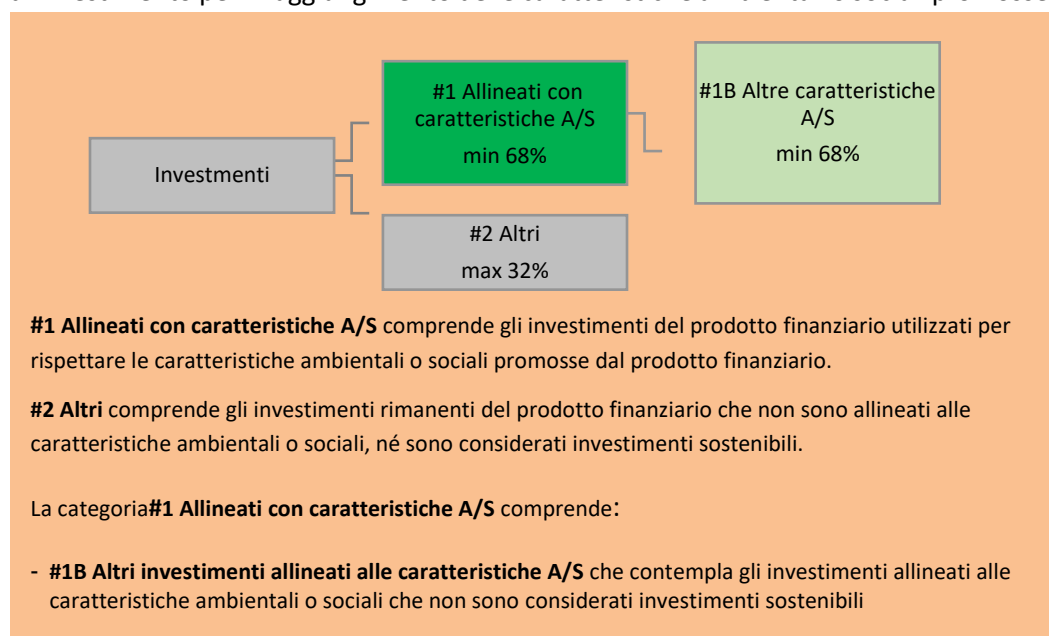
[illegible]

#1 Allineati con caratteristiche A/S
min 68%

#1B Altre caratteristiche A/S
min 68%

Investmenti

#2 Altri
max 32%

**#1 Allineati con caratteristiche A/S** comprende gli investimenti del prodotto finanziario utilizzati per rispettare le caratteristiche ambientali o sociali promosse dal prodotto finanziario.

**#2 Altri** comprende gli investimenti rimanenti del prodotto finanziario che non sono allineati alle caratteristiche ambientali o sociali, né sono considerati investimenti sostenibili.

La categoria**#1 Allineati con caratteristiche A/S** comprende:

- **#1B Altri investimenti allineati alle caratteristiche A/S** che contempla gli investimenti allineati alle caratteristiche ambientali o sociali che non sono considerati investimenti sostenibili